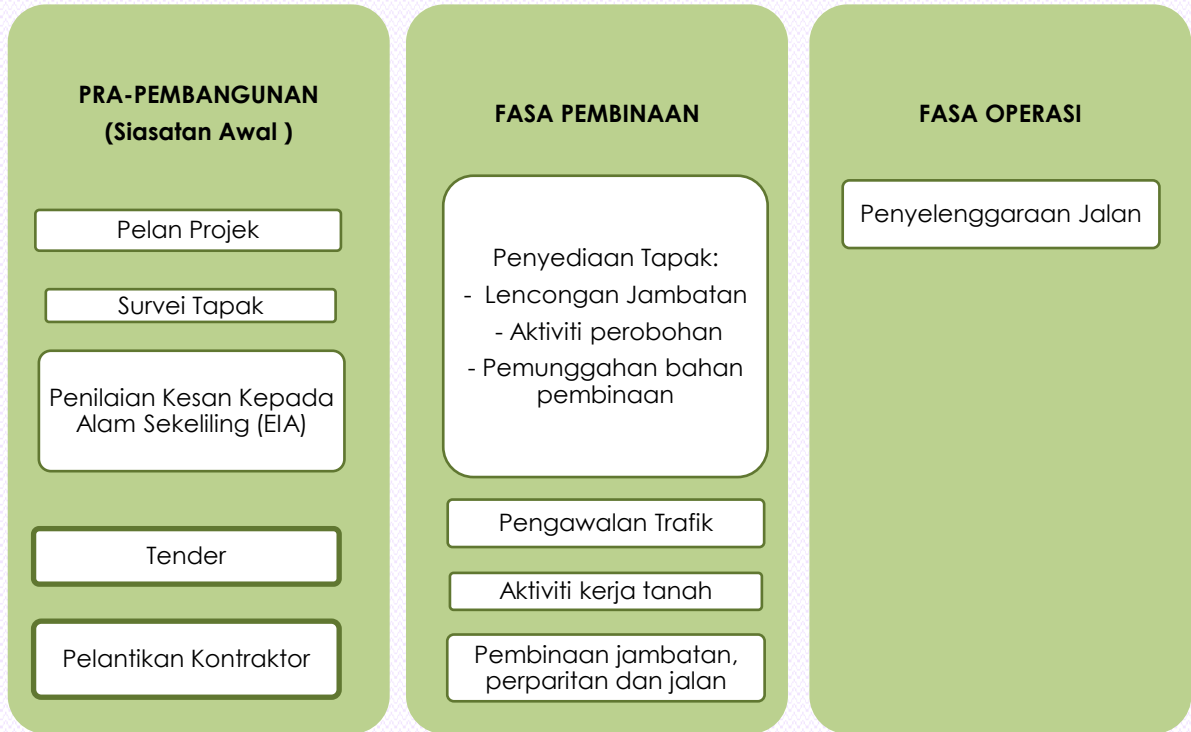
PRA-PEMBANGUNAN
(Siasatan Awal )

Pelan Projek

Survei Tapak

Penilaian Kesan Kepada Alam Sekeliling (EIA)

Tender

Pelantikan Kontraktor

FASA PEMBINAAN

Penyediaan Tapak:
- Lencongan Jambatan
- Aktiviti perobohan
- Pemunggahan bahan pembinaan

Pengawalan Trafik

Aktiviti kerja tanah

Pembinaan jambatan, perparitan dan jalan

FASA OPERASI

Penyelenggaraan Jalan